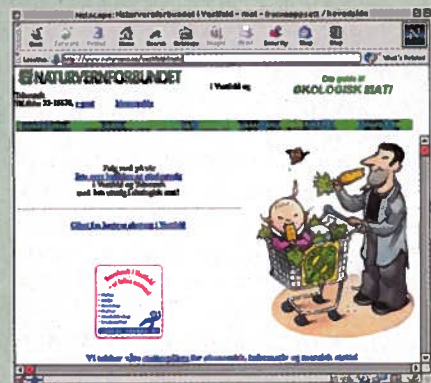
Netscape: Naturvernforbundet i Vestfold - mat - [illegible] / hovedside

Back Forward Reload Home Search Netscape Images Print Security Shop Stop

Location: http://www.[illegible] What's Related

NATURVERNFORBUNDET i Vestfold og

Om guide til
ØKOLOGISK MAT!

Tlf/faks 33-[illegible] e-post Hovedside

Følg med på våre
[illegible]
i Vestfold og Telemark
med lett tilgjengelig økologisk mat!

Glimt fra høsten økologi i Vestfold

Vi takker våre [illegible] for økonomisk, informativ og moralsk støtte!